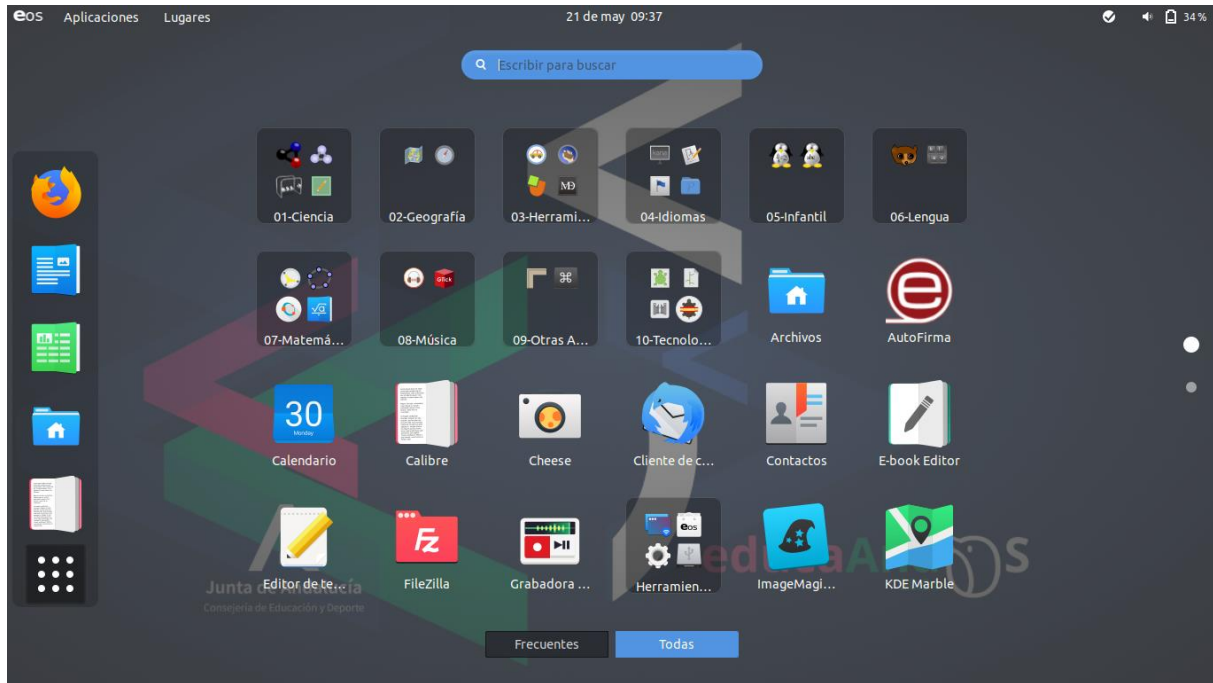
eos Aplicaciones Lugares

21 de may 09:37

34 %

Escribir para buscar

01-Ciencia
02-Geografía
03-Herrami…
04-Idiomas
05-Infantil
06-Lengua

07-Matemá…
08-Música
09-Otras A…
10-Tecnolo…
Archivos
AutoFirma

30
Monday
Calendario
Calibre
Cheese
Cliente de c…
Contactos
E-book Editor

Editor de te…
FileZilla
Grabadora …
Herramien…
ImageMagi…
KDE Marble

Junta de Andalucía
Consejería de Educación y Deporte

eduCaAndOS

Frecuentes
Todas